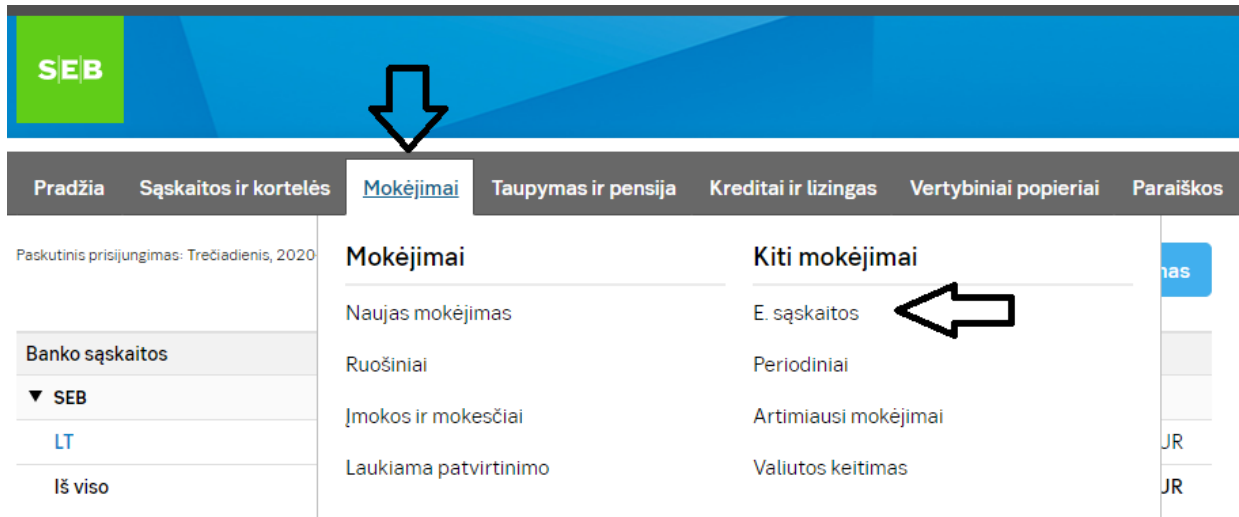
SEB

Pradžia | Sąskaitos ir kortelės | Mokėjimai | Taupymas ir pensija | Kreditai ir lizingas | Vertybiniai popieriai | Paraiškos

Paskutinis prisijungimas: Trečiadienis, 2020-

Mokėjimai

Naujas mokėjimas

Ruošiniai

Įmokos ir mokesčiai

Laukiama patvirtinimo

Kiti mokėjimai

E. sąskaitos

Periodiniai

Artimiausi mokėjimai

Valiutos keitimas

mas

Banko sąskaitos

▼ SEB

LT

Iš viso

UR

UR